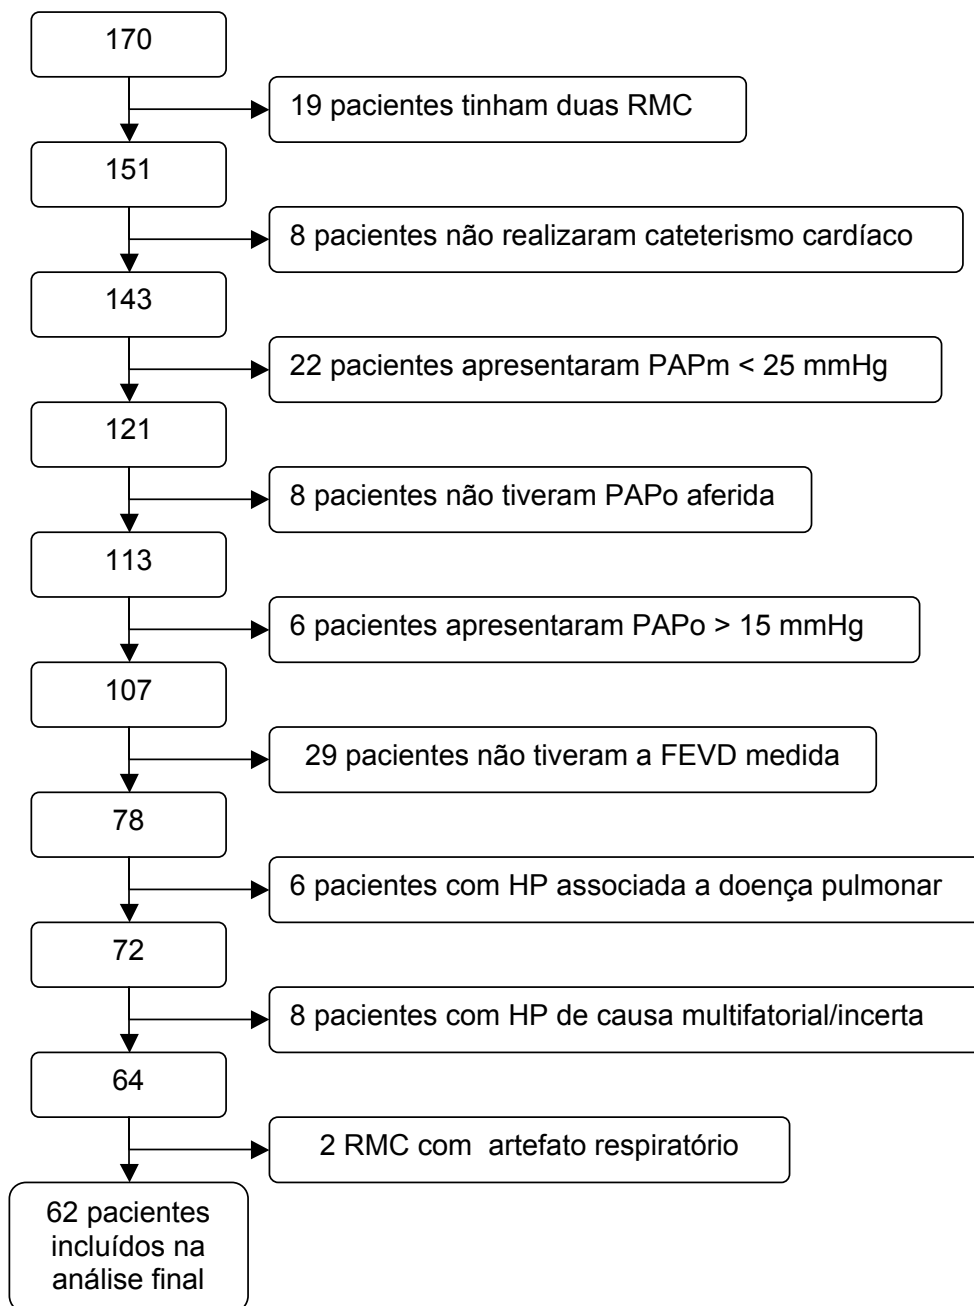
170

19 pacientes tinham duas RMC

151

8 pacientes não realizaram cateterismo cardíaco

143

22 pacientes apresentaram PAPm < 25 mmHg

121

8 pacientes não tiveram PAPo aferida

113

6 pacientes apresentaram PAPo > 15 mmHg

107

29 pacientes não tiveram a FEVD medida

78

6 pacientes com HP associada a doença pulmonar

72

8 pacientes com HP de causa multifatorial/incerta

64

2 RMC com artefato respiratório

62 pacientes incluídos na análise final